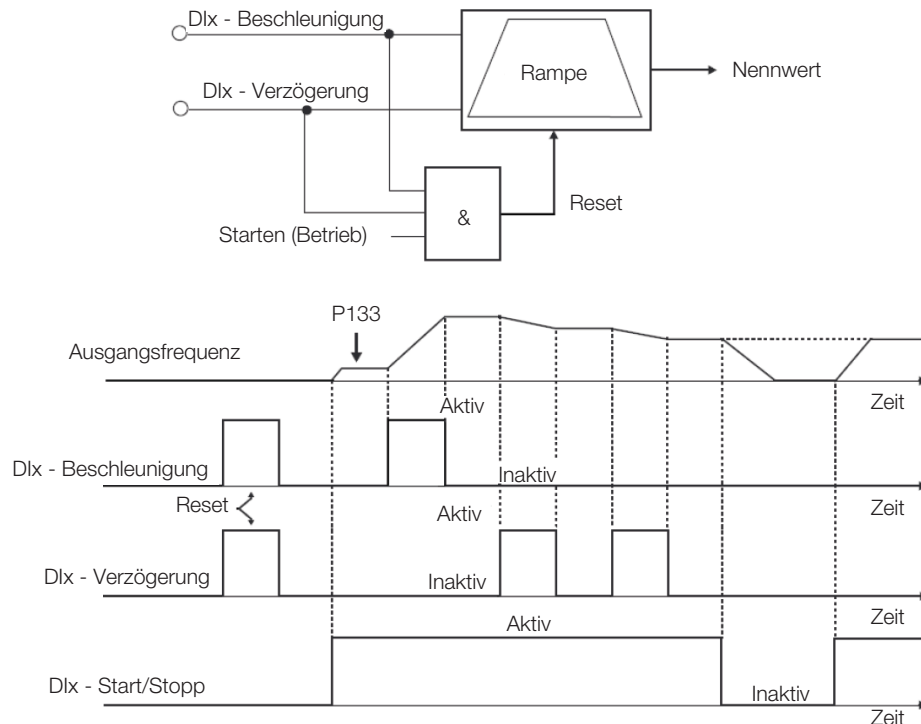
DIx - Beschleunigung

DIx - Verzögerung

Rampe

Nennwert

&

Reset

Starten (Betrieb)

P133

Ausgangsfrequenz

Aktiv

Zeit

DIx - Beschleunigung

Inaktiv

Reset

Aktiv

Zeit

DIx - Verzögerung

Inaktiv

Aktiv

Zeit

DIx - Start/Stopp

Inaktiv

Zeit